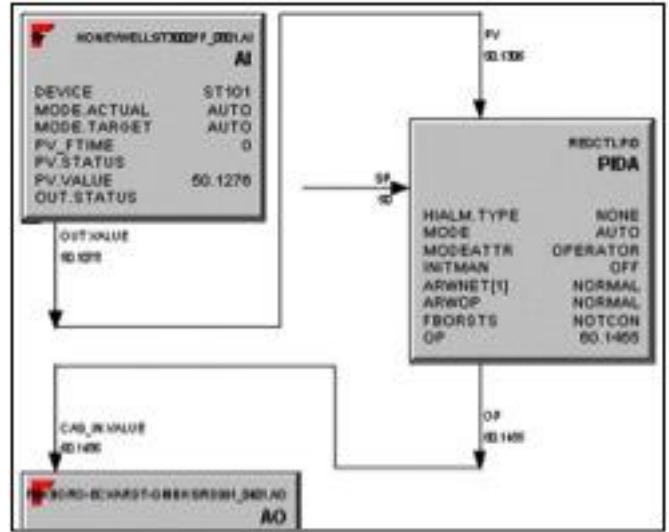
HONEYWELLST3000FF_0001.AI
AI

| DEVICE | ST101 |
|---|---|
| MODE.ACTUAL | AUTO |
| MODE.TARGET | AUTO |
| PV_FTIME | 0 |
| PV.STATUS | |
| PV.VALUE | 50.1276 |
| OUT.STATUS | |

OUT.VALUE
50.1276

PV
50.1306

SP
50

REGCTLPID
PIDA

| HIALM.TYPE | NONE |
|---|---|
| MODE | AUTO |
| MODEATTR | OPERATOR |
| INITMAN | OFF |
| ARWNET[1] | NORMAL |
| ARWOP | NORMAL |
| FBORSTS | NOTCON |
| OP | 50.1466 |

OP
50.1466

CAS_IN.VALUE
50.1466

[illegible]
AO